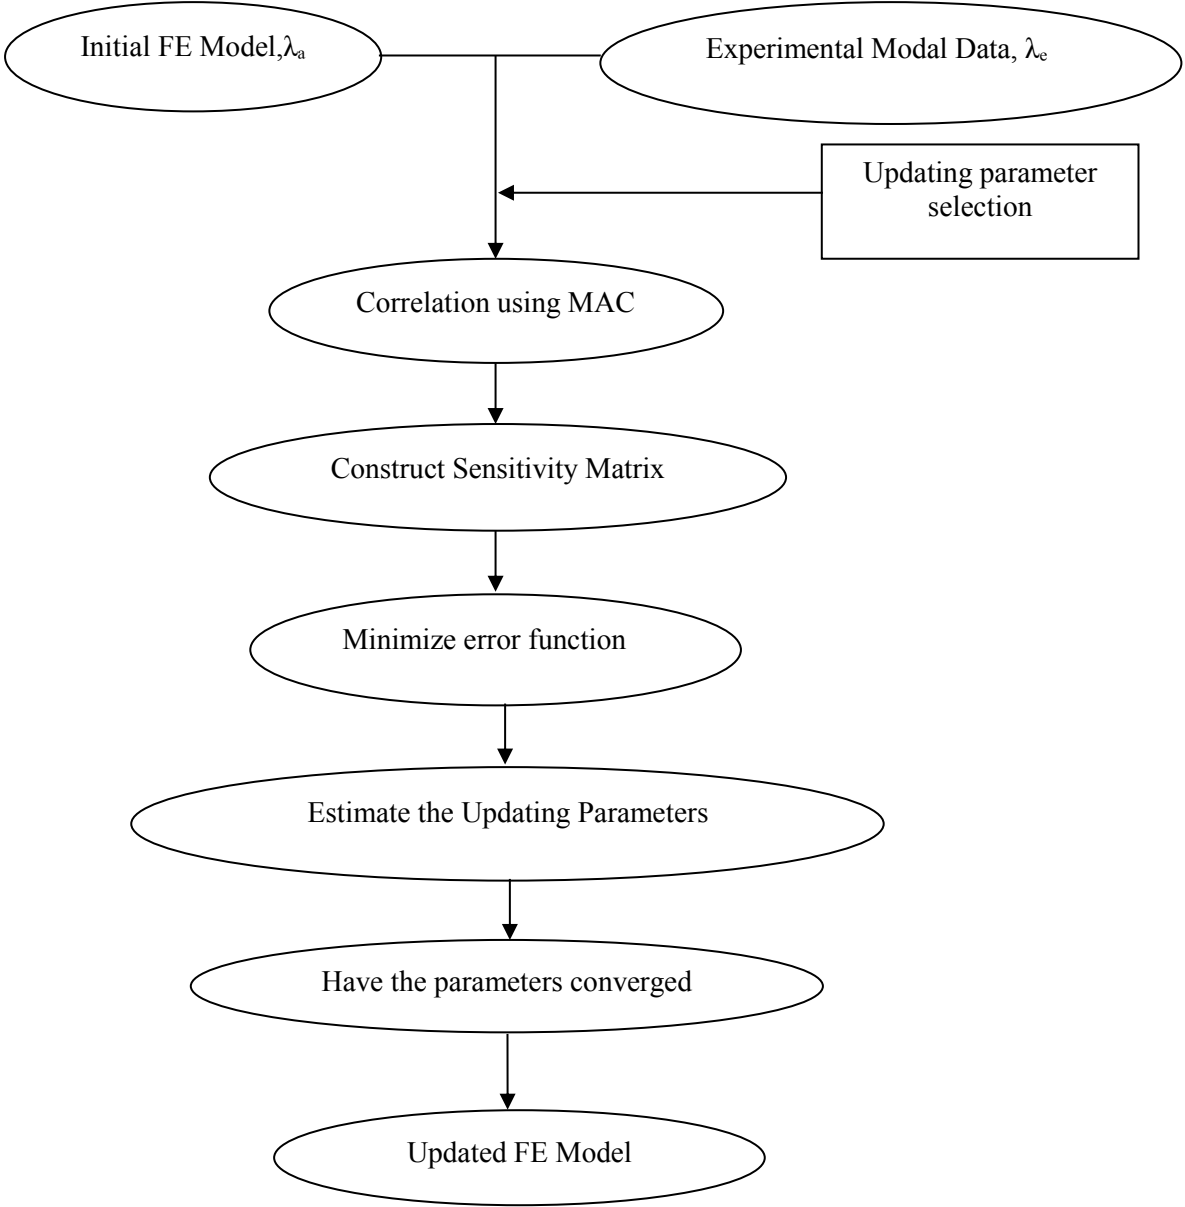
Initial FE Model,$\lambda_a$

Experimental Modal Data, $\lambda_e$

Updating parameter selection

Correlation using MAC

Construct Sensitivity Matrix

Minimize error function

Estimate the Updating Parameters

Have the parameters converged

Updated FE Model